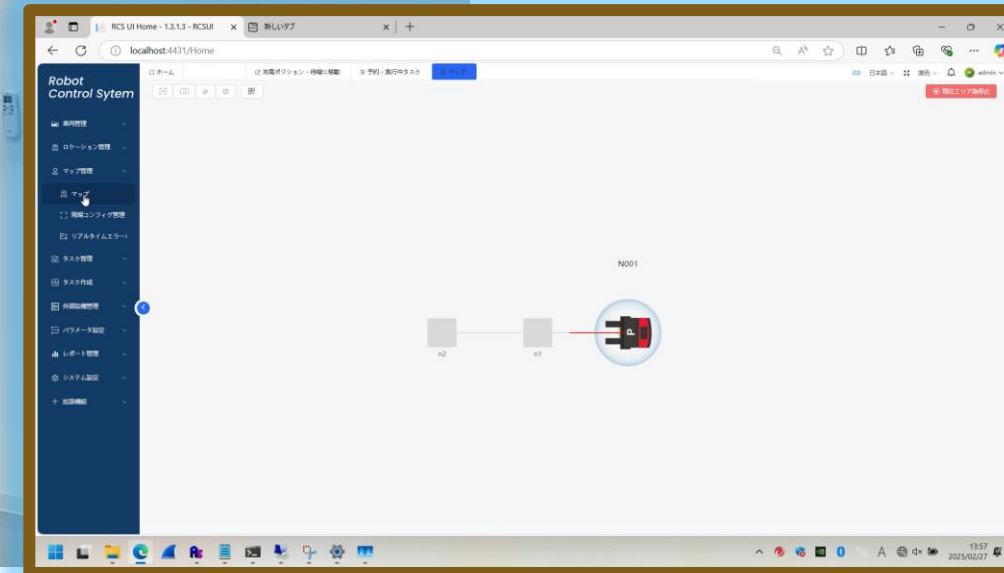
RCS UI Home - 1.3.1.3 - RCSUI
新しいタブ
localhost:4431/Home

Robot Control Sytem

ホーム
充電ポジション・待機に移動
予約・実行中タスク
マップ

日本語
admin
現在エリア急停止

車両管理
ロケーション管理
マップ管理
マップ
局域コンフィグ管理
リアルタイムエラー
タスク管理
タスク作成
外部設備管理
パラメータ設定
レポート管理
システム設定
拡張機能

N001
n2
n1
P

13:57
2025/02/27